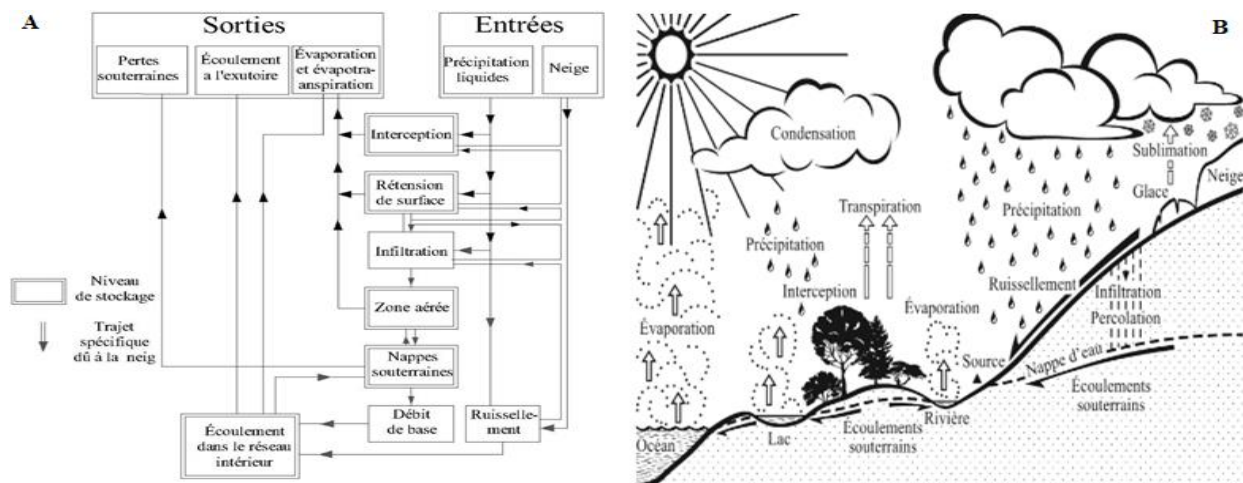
A

Sorties

Pertes souterraines

Écoulement a l'exutoire

Évaporation et évapotra-anspiration

Entrées

Précipitation liquides

Neige

Interception

Rétension de surface

Infiltration

Zone aérée

Nappes souterraines

Débit de base

Ruissellement

Écoulement dans le réseau intérieur

Niveau de stockage

Trajet spécifique dû à la neig

B

Condensation

Sublimation

Glace

Neige

Transpiration

Précipitation

Précipitation

Interception

Évaporation

Évaporation

Ruissellement

Infiltration

Percolation

Source

Nappe d'eau

Écoulements souterrains

Océan

Lac

Écoulements souterrains

Rivière